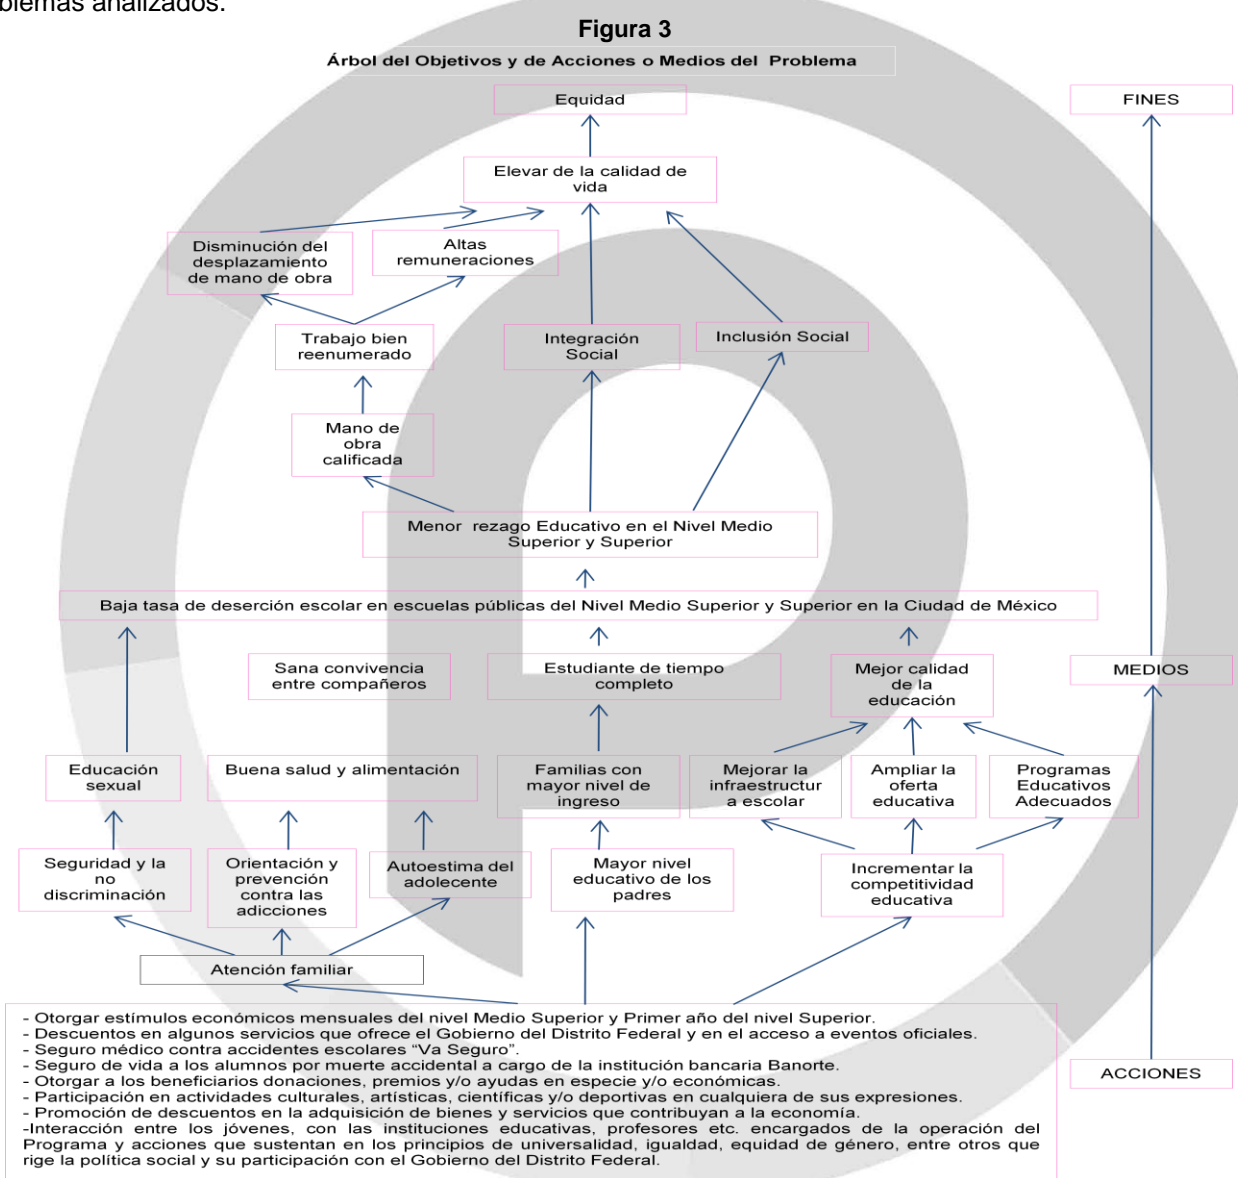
blemas analizados.

Figura 3

Árbol del Objetivos y de Acciones o Medios del Problema

Equidad

FINES

Elevar de la calidad de vida

Disminución del desplazamiento de mano de obra

Altas remuneraciones

Trabajo bien reenumerado

Integración Social

Inclusión Social

Mano de obra calificada

Menor rezago Educativo en el Nivel Medio Superior y Superior

Baja tasa de deserción escolar en escuelas públicas del Nivel Medio Superior y Superior en la Ciudad de México

Sana convivencia entre compañeros

Estudiante de tiempo completo

Mejor calidad de la educación

MEDIOS

Educación sexual

Buena salud y alimentación

Familias con mayor nivel de ingreso

Mejorar la infraestructura escolar

Ampliar la oferta educativa

Programas Educativos Adecuados

Seguridad y la no discriminación

Orientación y prevención contra las adicciones

Autoestima del adolecente

Mayor nivel educativo de los padres

Incrementar la competitividad educativa

Atención familiar

- Otorgar estímulos económicos mensuales del nivel Medio Superior y Primer año del nivel Superior.
- Descuentos en algunos servicios que ofrece el Gobierno del Distrito Federal y en el acceso a eventos oficiales.
- Seguro médico contra accidentes escolares "Va Seguro".
- Seguro de vida a los alumnos por muerte accidental a cargo de la institución bancaria Banorte.
- Otorgar a los beneficiarios donaciones, premios y/o ayudas en especie y/o económicas.
- Participación en actividades culturales, artísticas, científicas y/o deportivas en cualquiera de sus expresiones.
- Promoción de descuentos en la adquisición de bienes y servicios que contribuyan a la economía.
-Interacción entre los jóvenes, con las instituciones educativas, profesores etc. encargados de la operación del Programa y acciones que sustentan en los principios de universalidad, igualdad, equidad de género, entre otros que rige la política social y su participación con el Gobierno del Distrito Federal.

ACCIONES